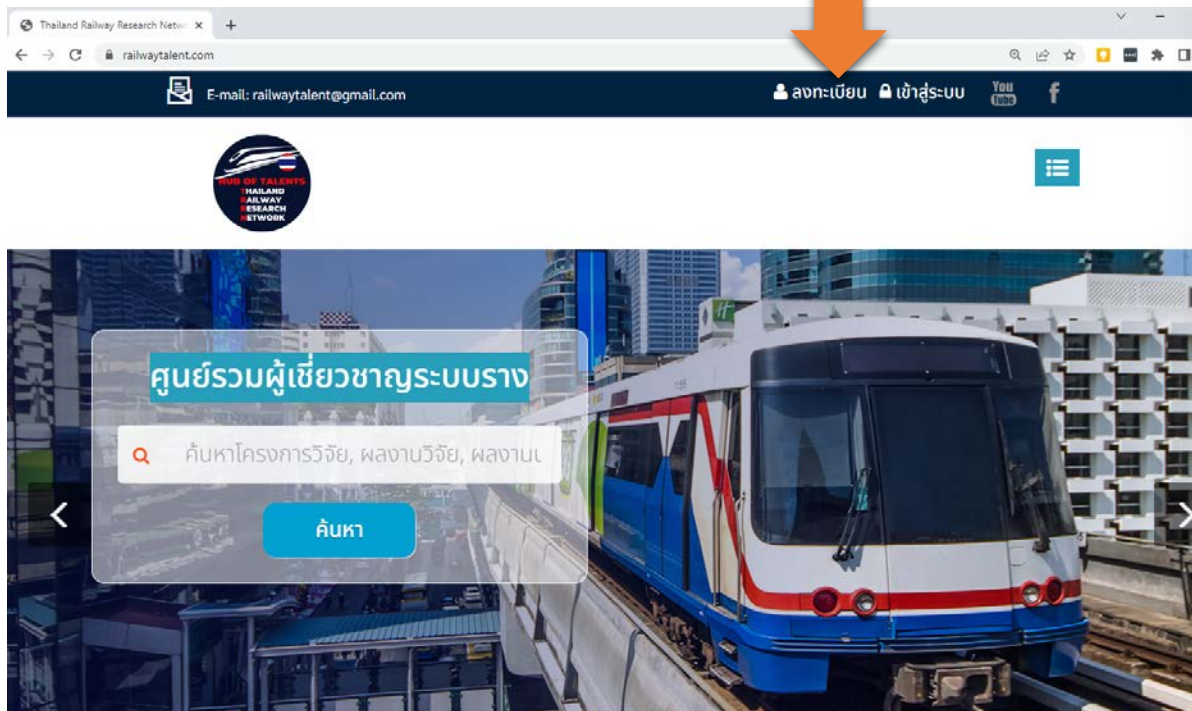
Thailand Railway Research Netw ×

railwaytalent.com

E-mail: railwaytalent@gmail.com

ลงทะเบียน เข้าสู่ระบบ You Tube f

HUB OF TALENTS THAILAND RAILWAY RESEARCH NETWORK

ศูนย์รวมผู้เชี่ยวชาญระบบราง

ค้นหาโครงการวิจัย, ผลงานวิจัย, ผลงานเ

ค้นหา